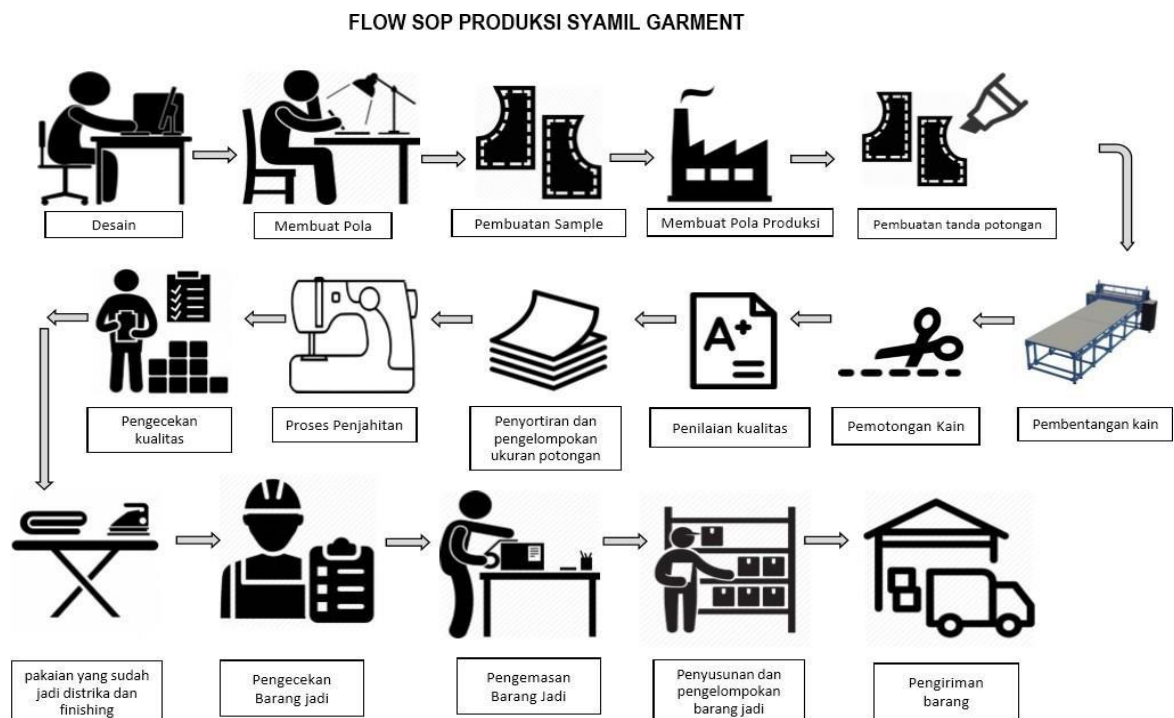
FLOW SOP PRODUKSI SYAMIL GARMENT

Desain

Membuat Pola

Pembuatan Sample

Membuat Pola Produksi

Pembuatan tanda potongan

Pembentangan kain

Pemotongan Kain

Penilaian kualitas

Penyortiran dan pengelompokan ukuran potongan

Proses Penjahitan

Pengecekan kualitas

pakaian yang sudah jadi distrika dan finishing

Pengecekan Barang jadi

Pengemasan Barang Jadi

Penyusunan dan pengelompokan barang jadi

Pengiriman barang